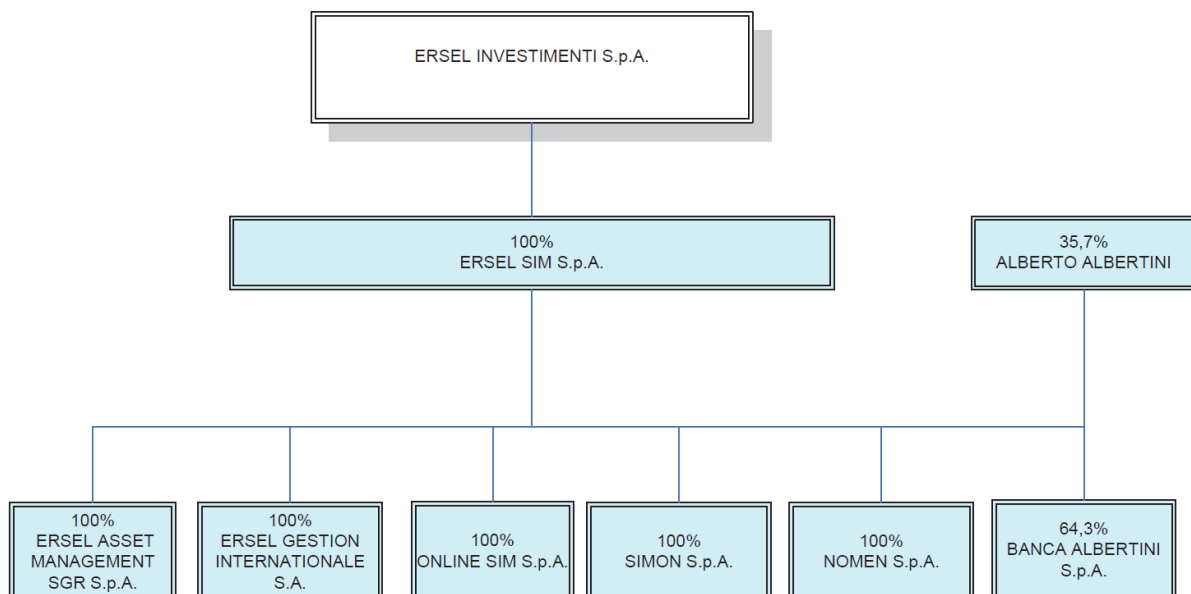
ERSEL INVESTIMENTI S.p.A.

100%
ERSEL SIM S.p.A.

35,7%
ALBERTO ALBERTINI

100%
ERSEL ASSET MANAGEMENT SGR S.p.A.

100%
ERSEL GESTION INTERNATIONALE S.A.

100%
ONLINE SIM S.p.A.

100%
SIMON S.p.A.

100%
NOMEN S.p.A.

64,3%
BANCA ALBERTINI S.p.A.